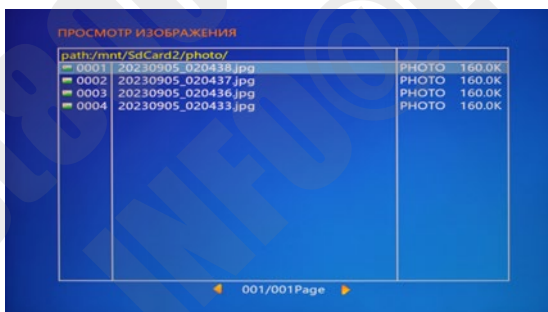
ПРОСМОТР ИЗОБРАЖЕНИЯ

path:/mnt/SdCard2/photo/

| | | | |
|---|---|---|---|
| 0001 | 20230905_020438.jpg | PHOTO | 160.0K |
| 0002 | 20230905_020437.jpg | PHOTO | 160.0K |
| 0003 | 20230905_020436.jpg | PHOTO | 160.0K |
| 0004 | 20230905_020433.jpg | PHOTO | 160.0K |

001/001Page